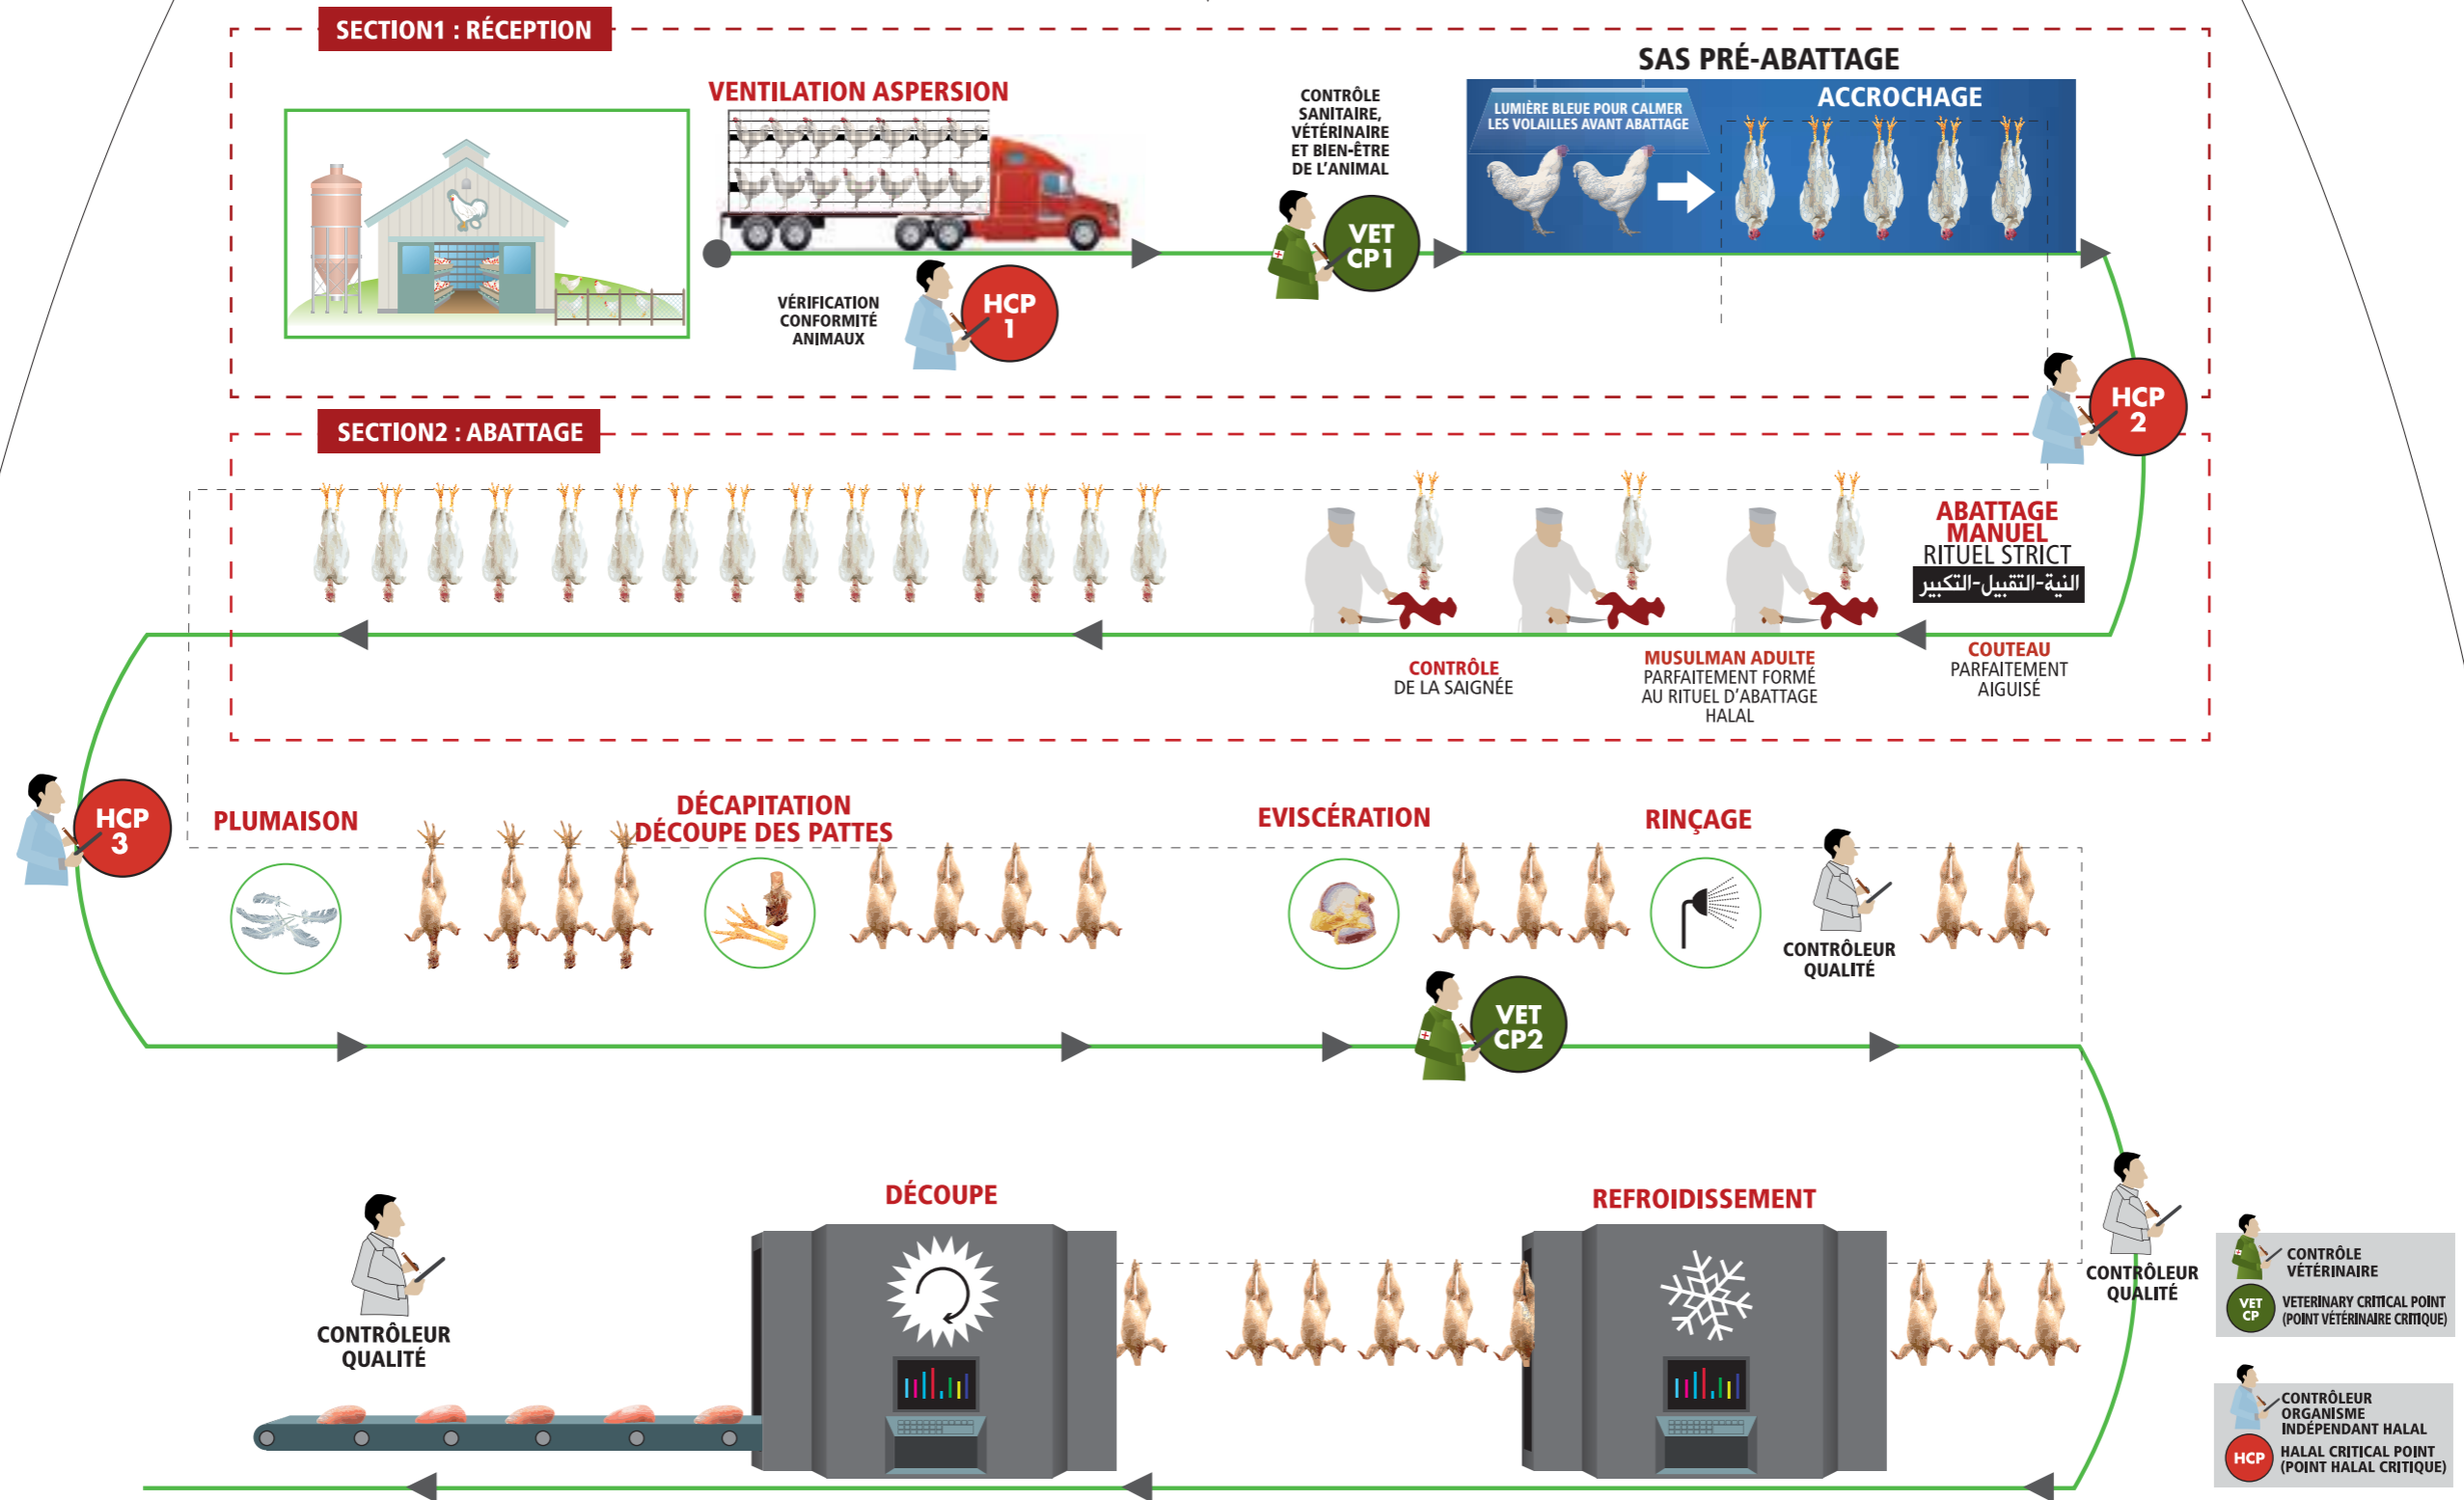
SECTION1 : RÉCEPTION

VENTILATION ASPERSION

VÉRIFICATION CONFORMITÉ ANIMAUX

HCP 1

CONTRÔLE SANITAIRE, VÉTÉRINAIRE ET BIEN-ÊTRE DE L'ANIMAL

VET CP1

SAS PRÉ-ABATTAGE

LUMIÈRE BLEUE POUR CALMER LES VOLAILLES AVANT ABATTAGE

ACCROCHAGE

HCP 2

SECTION2 : ABATTAGE

ABATTAGE MANUEL
RITUEL STRICT
النية-التقبيل-التكبير

CONTRÔLE DE LA SAIGNÉE

MUSULMAN ADULTE PARFAITEMENT FORMÉ AU RITUEL D'ABATTAGE HALAL

COUTEAU PARFAITEMENT AIGUISÉ

HCP 3

PLUMAISON

DÉCAPITATION DÉCOUPE DES PATTES

EVISCÉRATION

RINÇAGE

CONTRÔLEUR QUALITÉ

VET CP2

DÉCOUPE

REFROIDISSEMENT

CONTRÔLEUR QUALITÉ

CONTRÔLEUR QUALITÉ

CONTRÔLEUR VÉTÉRINAIRE

VET CP VETERINARY CRITICAL POINT (POINT VÉTÉRINAIRE CRITIQUE)

CONTRÔLEUR ORGANISME INDÉPENDANT HALAL

HCP HALAL CRITICAL POINT (POINT HALAL CRITIQUE)